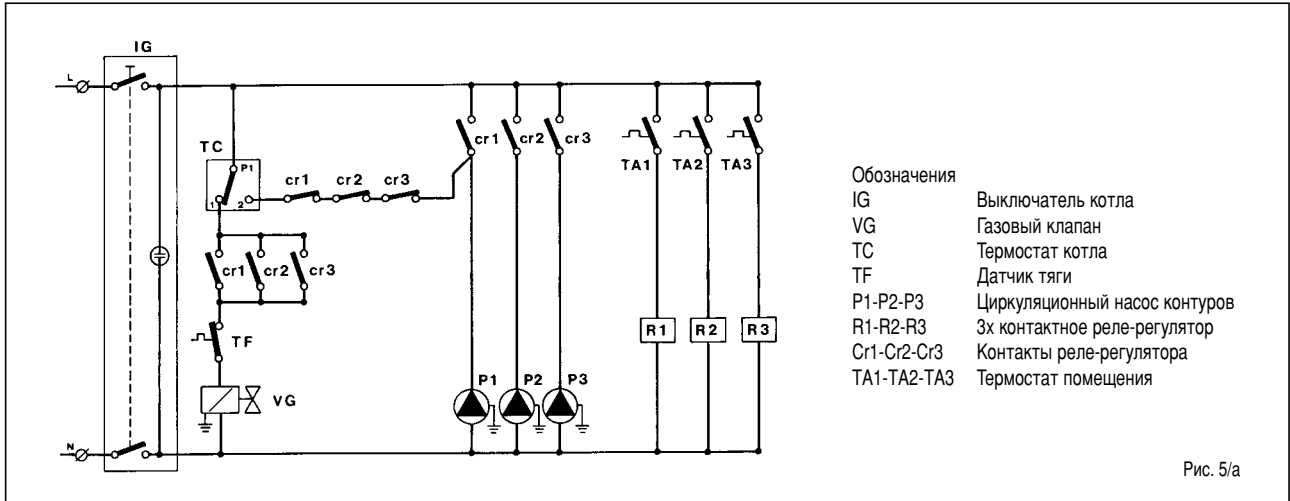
IG

L

N

TC

P1

1

2

cr1 cr2 cr3

cr1 cr2 cr3

TF

VG

cr1 cr2 cr3

P1 P2 P3

TA1 TA2 TA3

R1 R2 R3

Обозначения

| | |
|---|---|
| IG | Выключатель котла |
| VG | Газовый клапан |
| TC | Термостат котла |
| TF | Датчик тяги |
| P1-P2-P3 | Циркуляционный насос контуров |
| R1-R2-R3 | 3х контактное реле-регулятор |
| Cr1-Cr2-Cr3 | Контакты реле-регулятора |
| TA1-TA2-TA3 | Термостат помещения |

Рис. 5/а